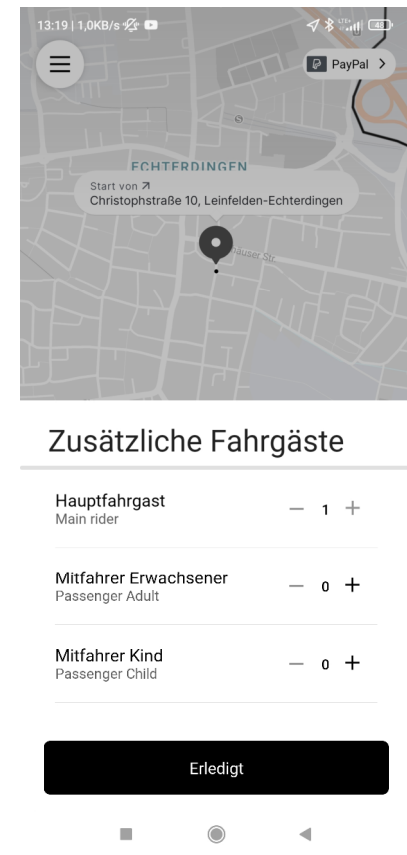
13:19 | 1,0KB/s

PayPal >

ECHTERDINGEN

Start von ↗
Christophstraße 10, Leinfelden-Echterdingen

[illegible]auser Str.

Zusätzliche Fahrgäste

Hauptfahrgast
Main rider
— 1 +

Mitfahrer Erwachsener
Passenger Adult
— 0 +

Mitfahrer Kind
Passenger Child
— 0 +

Erledigt